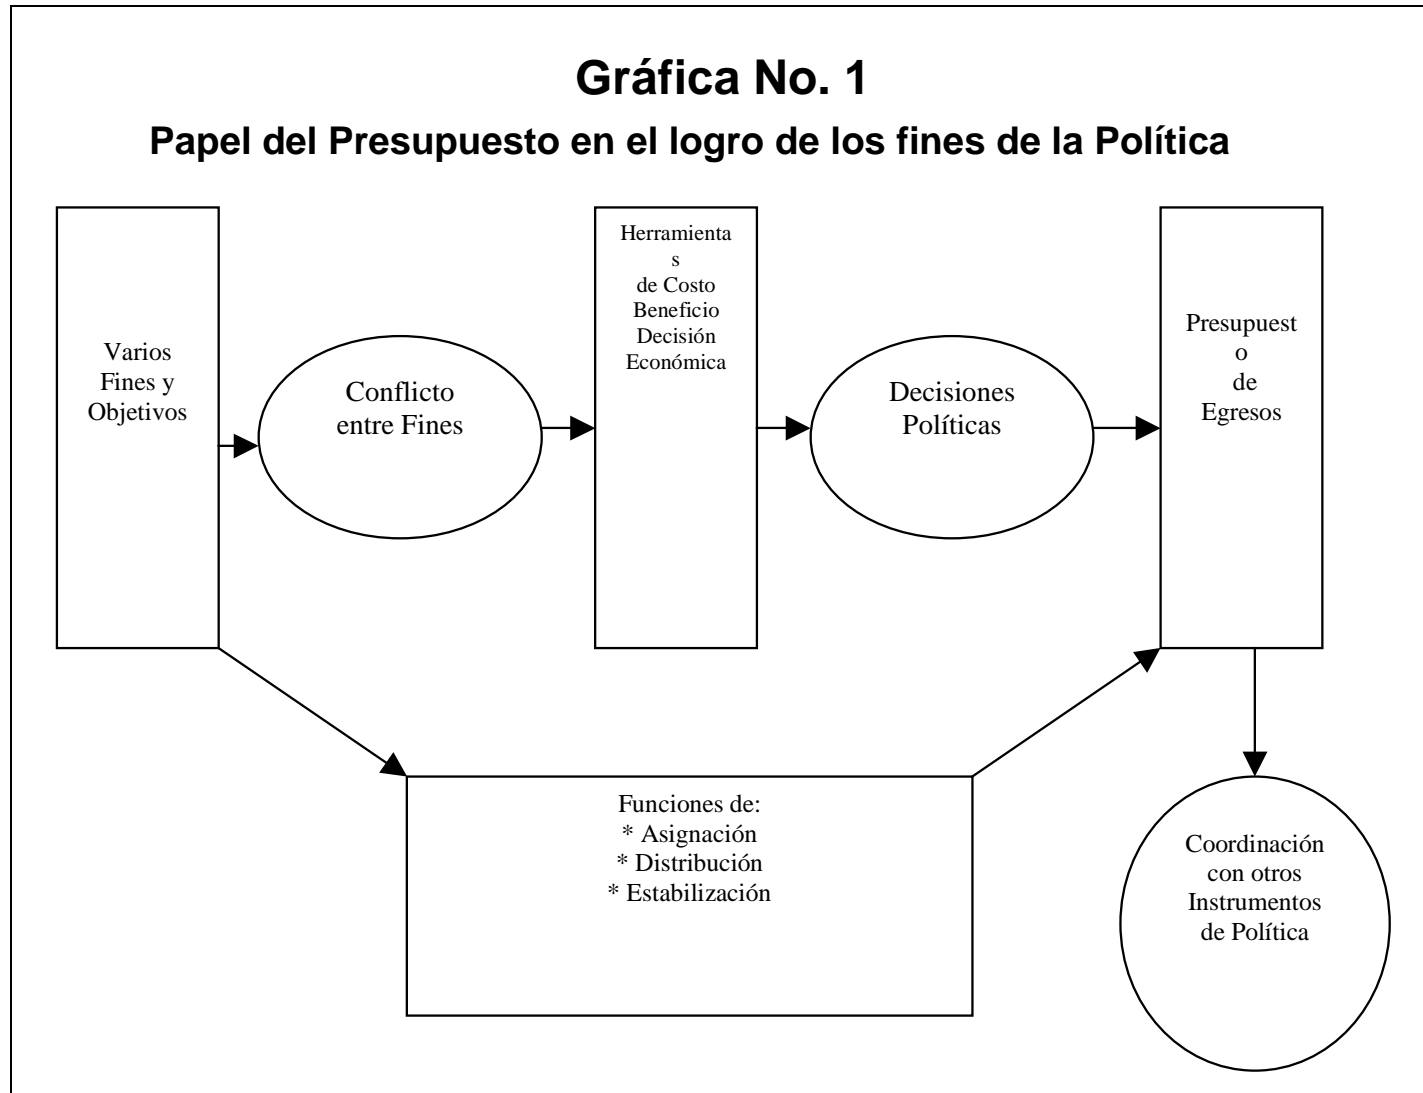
Gráfica No. 1

Papel del Presupuesto en el logro de los fines de la Política

Varios Fines y Objetivos

Conflicto entre Fines

Herramientas de Costo Beneficio Decisión Económica

Decisiones Políticas

Presupuesto de Egresos

Funciones de:
* Asignación
* Distribución
* Estabilización

Coordinación con otros Instrumentos de Política